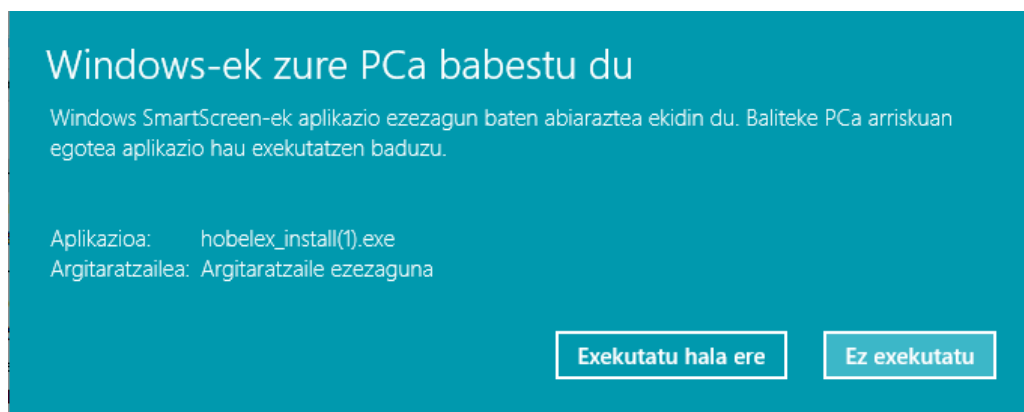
Windows-ek zure PCa babestu du

Windows SmartScreen-ek aplikazio ezezagun baten abiaraztea ekidin du. Baliteke PCa arriskuan egotea aplikazio hau exekutatzen baduzu.

Aplikazioa: hobelex_install(1).exe
Argitaratzailea: Argitaratzaile ezezaguna

Exekutatu hala ere
Ez exekutatu